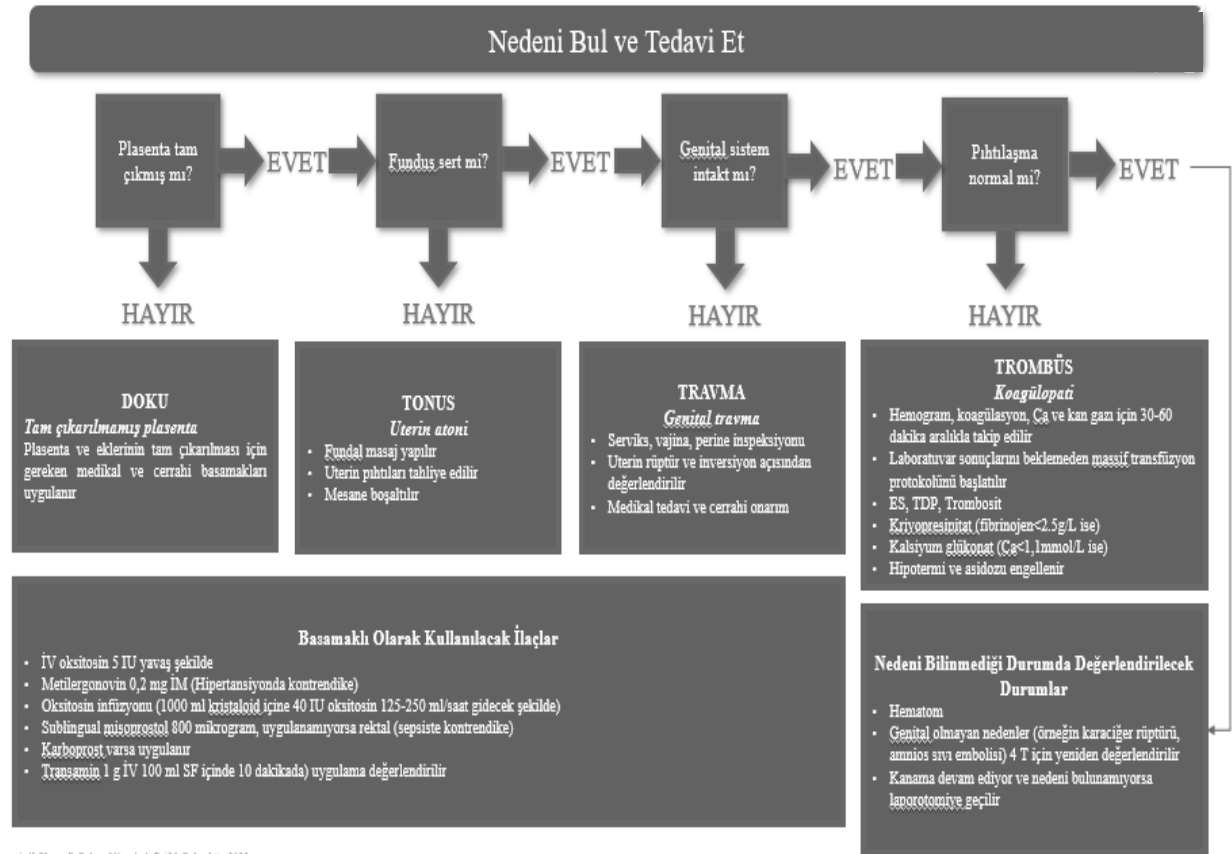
Nedeni Bul ve Tedavi Et

Plasenta tam çıkmış mı?

EVET

Fundus sert mi?

EVET

Genital sistem intakt mı?

EVET

Pıhtılaşma normal mi?

EVET

HAYIR

HAYIR

HAYIR

HAYIR

DOKU
Tam çıkarılmamış plasenta
Plasenta ve eklerinin tam çıkarılması için gereken medikal ve cerrahi basamakları uygulanır

TONUS
Uterin atoni
- Fundal masaj yapılır
- Uterin pıhtıları tahliye edilir
- Mesane boşaltılır

TRAVMA
Genital travma
- Serviks, vajina, perine inspeksiyonu
- Uterin rüptür ve inversiyon açısından değerlendirilir
- Medikal tedavi ve cerrahi onarım

TROMBÜS
Koagülopati
- Hemogram, koagülasyon, Ca ve kan gazı için 30-60 dakika aralıkla takip edilir
- Laboratuvar sonuçlarını beklemeden massif transfüzyon protokolümü başlatılır
- ES, TDP, Trombosit
- Kriyopresipitat (fibrinojen<2.5g/L ise)
- Kalsiyum glükonat (Ca<1,1mmol/L ise)
- Hipotermi ve asidozu engellenir

Basamaklı Olarak Kullanılacak İlaçlar
- İV oksitosin 5 IU yavaş şekilde
- Metilergonovin 0,2 mg İM (Hipertansiyonda kontrendike)
- Oksitosin infüzyonu (1000 ml kristaloid içine 40 IU oksitosin 125-250 ml/saat gidecek şekilde)
- Sublingual misoprostol 800 mikrogram, uygulanamıyorsa rektal (sepsiste kontrendike)
- Karboprost varsa uygulanır
- Transamin 1 g İV 100 ml SF içinde 10 dakikada) uygulama değerlendirilir

Nedeni Bilinmediği Durumda Değerlendirilecek Durumlar
- Hematom
- Genital olmayan nedenler (örneğin karaciğer rüptürü, amnios sıvı embolisi) 4 T için yeniden değerlendirilir
- Kanama devam ediyor ve nedeni bulunamıyorsa laparotomiye geçilir

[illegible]